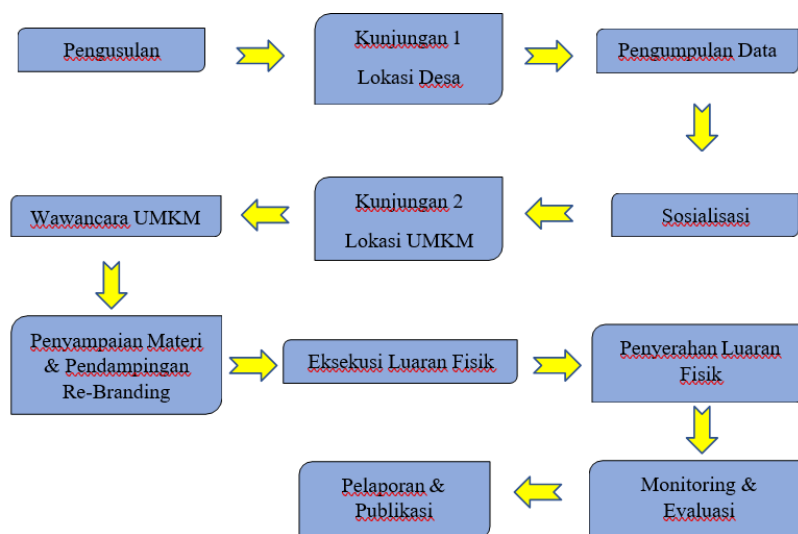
Pengusulan

Kunjungan 1
Lokasi Desa

Pengumpulan Data

Sosialisasi

Kunjungan 2
Lokasi UMKM

Wawancara UMKM

Penyampaian Materi & Pendampingan Re-Branding

Eksekusi Luaran Fisik

Penyerahan Luaran Fisik

Monitoring & Evaluasi

Pelaporan & Publikasi